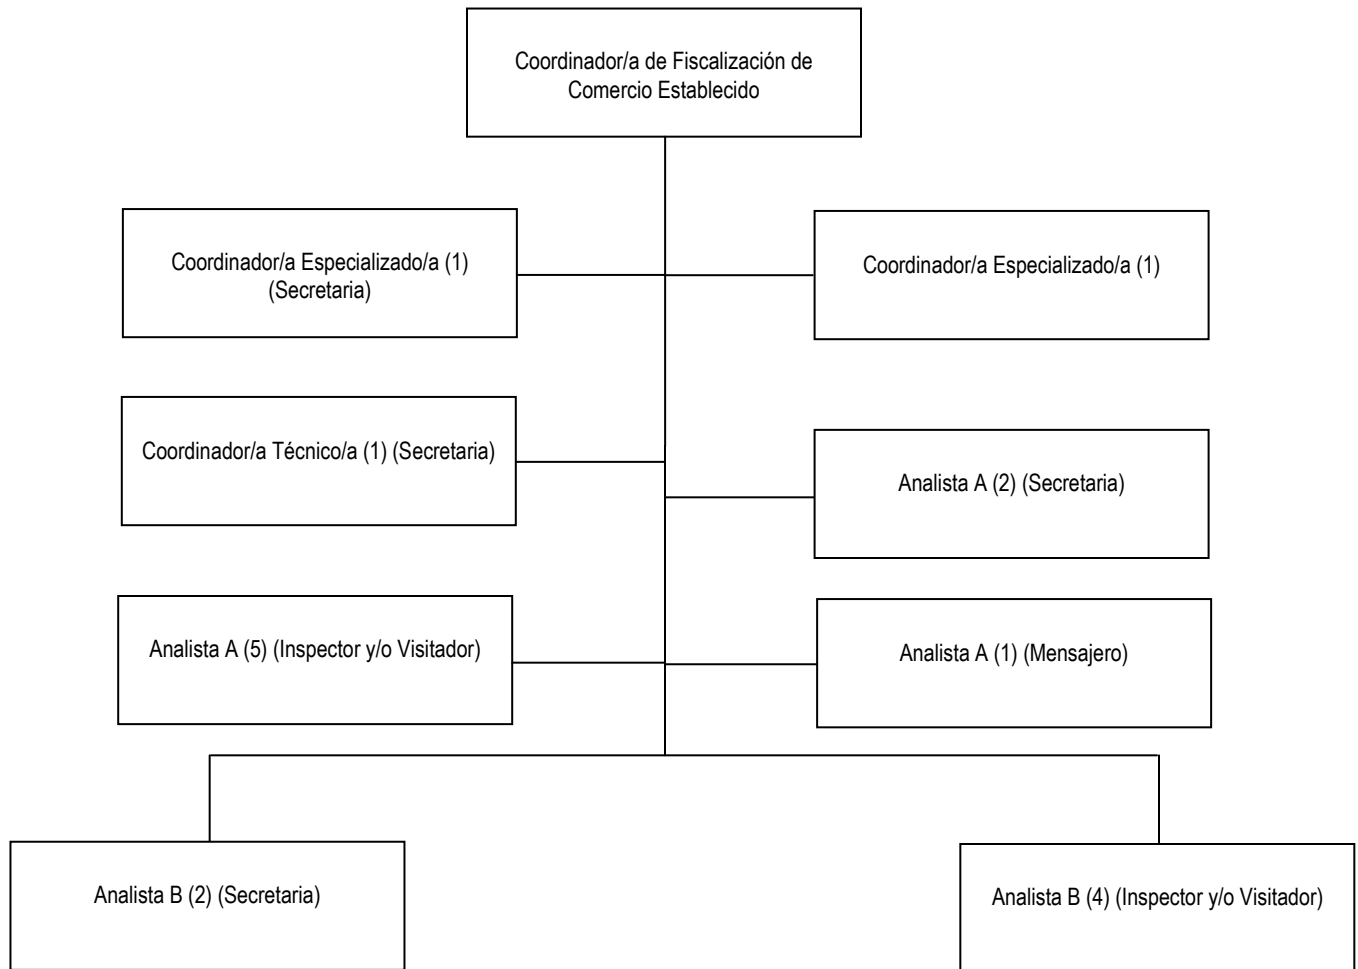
Coordinador/a de Fiscalización de Comercio Establecido

Coordinador/a Especializado/a (1) (Secretaria)

Coordinador/a Especializado/a (1)

Coordinador/a Técnico/a (1) (Secretaria)

Analista A (2) (Secretaria)

Analista A (5) (Inspector y/o Visitador)

Analista A (1) (Mensajero)

Analista B (2) (Secretaria)

Analista B (4) (Inspector y/o Visitador)